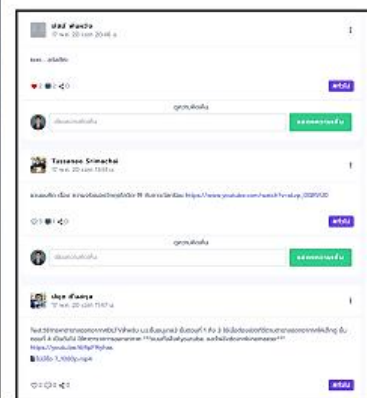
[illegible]
17 พ.ค. 20 เวลา 20:48 น.

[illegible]

1 0 0

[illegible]

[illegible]

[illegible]

Tassanee Srimachai
17 พ.ค. 20 เวลา 13:51 น.

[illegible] https://www.youtube.com/watch?v=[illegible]

0 1 0

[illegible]

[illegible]

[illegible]

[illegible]

ปกุล ตั้งตระกูล
17 พ.ค. 20 เวลา 11:47 น.

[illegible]
https://youtu.be/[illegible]
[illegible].mp4

0 2 0

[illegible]